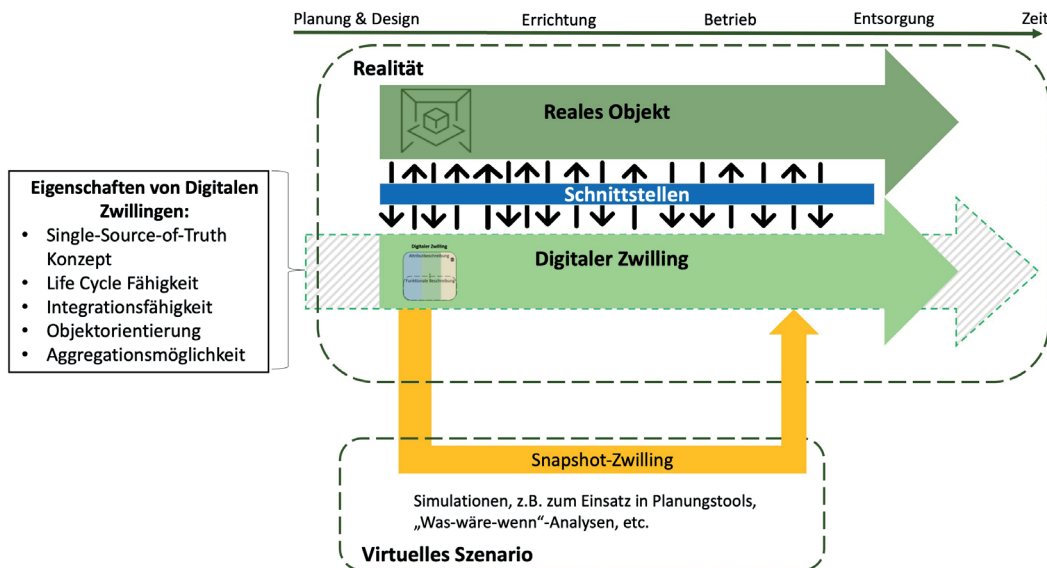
Planung & Design Errichtung Betrieb Entsorgung Zeit

Realität

Reales Objekt

Schnittstellen

Digitaler Zwilling

Digitaler Zwilling
Attributbeschreibung
Funktionale Beschreibung

Eigenschaften von Digitalen Zwillingen:
- Single-Source-of-Truth Konzept
- Life Cycle Fähigkeit
- Integrationsfähigkeit
- Objektorientierung
- Aggregationsmöglichkeit

Snapshot-Zwilling

Simulationen, z.B. zum Einsatz in Planungstools, „Was-wäre-wenn"-Analysen, etc.

Virtuelles Szenario